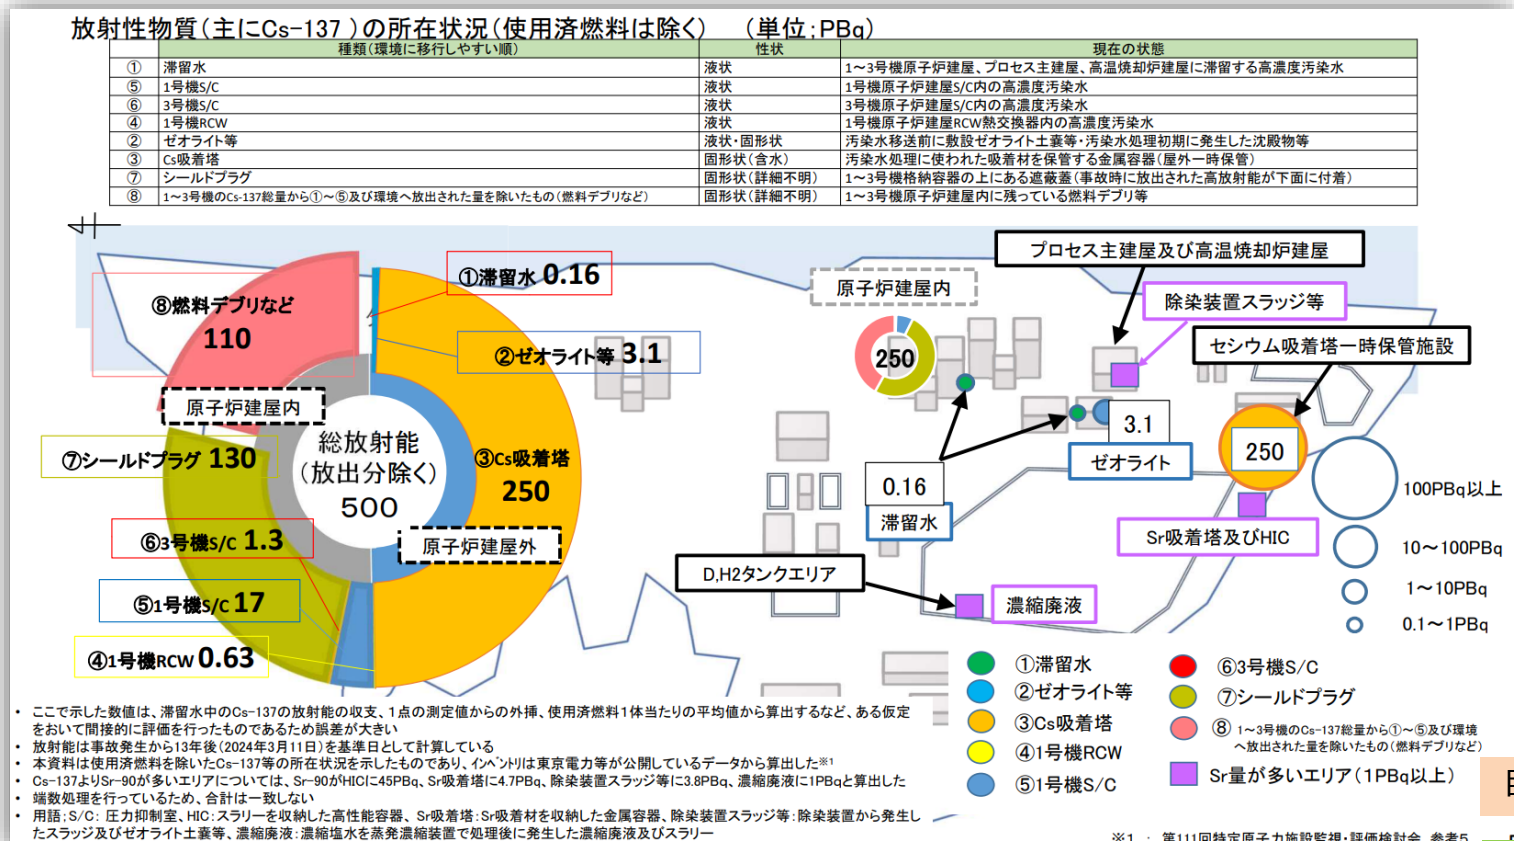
放射性物質（主にCs-137）の所在状況（使用済燃料は除く）　（単位：PBq）

| | 種類（環境に移行しやすい順） | 性状 | 現在の状態 |
|---|---|---|---|
| ① | 滞留水 | 液状 | 1～3号機原子炉建屋、プロセス主建屋、高温焼却炉建屋に滞留する高濃度汚染水 |
| ⑤ | 1号機S/C | 液状 | 1号機原子炉建屋S/C内の高濃度汚染水 |
| ⑥ | 3号機S/C | 液状 | 3号機原子炉建屋S/C内の高濃度汚染水 |
| ④ | 1号機RCW | 液状 | 1号機原子炉建屋RCW熱交換器内の高濃度汚染水 |
| ② | ゼオライト等 | 液状・固形状 | 汚染水移送前に敷設ゼオライト土嚢等・汚染水処理初期に発生した沈殿物等 |
| ③ | Cs吸着塔 | 固形状（含水） | 汚染水処理に使われた吸着材を保管する金属容器（屋外一時保管） |
| ⑦ | シールドプラグ | 固形状（詳細不明） | 1～3号機格納容器の上にある遮蔽蓋（事故時に放出された高放射能が下面に付着） |
| ⑧ | 1～3号機のCs-137総量から①～⑤及び環境へ放出された量を除いたもの（燃料デブリなど） | 固形状（詳細不明） | 1～3号機原子炉建屋内に残っている燃料デブリ等 |

⑧燃料デブリなど 110
①滞留水 0.16
②ゼオライト等 3.1
原子炉建屋内
総放射能（放出分除く）500
③Cs吸着塔 250
⑦シールドプラグ 130
⑥3号機S/C 1.3
原子炉建屋外
⑤1号機S/C 17
④1号機RCW 0.63

プロセス主建屋及び高温焼却炉建屋
原子炉建屋内
除染装置スラッジ等
セシウム吸着塔一時保管施設
250
3.1
ゼオライト
250
0.16
滞留水
100PBq以上
10～100PBq
1～10PBq
0.1～1PBq
Sr吸着塔及びHIC
D,H2タンクエリア
濃縮廃液

①滞留水
②ゼオライト等
③Cs吸着塔
④1号機RCW
⑤1号機S/C
⑥3号機S/C
⑦シールドプラグ
⑧ 1～3号機のCs-137総量から①～⑤及び環境へ放出された量を除いたもの（燃料デブリなど）
Sr量が多いエリア（1PBq以上）

• ここで示した数値は、滞留水中のCs-137の放射能の収支、1点の測定値からの外挿、使用済燃料1体当たりの平均値から算出するなど、ある仮定をおいて間接的に評価を行ったものであるため誤差が大きい
• 放射能は事故発生から13年後（2024年3月11日）を基準日として計算している
• 本資料は使用済燃料を除いたCs-137等の所在状況を示したものであり、インベントリは東京電力等が公開しているデータから算出した※1
• Cs-137よりSr-90が多いエリアについては、Sr-90がHICに45PBq、Sr吸着塔に4.7PBq、除染装置スラッジ等に3.8PBq、濃縮廃液に1PBqと算出した
• 端数処理を行っているため、合計は一致しない
• 用語：S/C：圧力抑制室、HIC：スラリーを収納した高性能容器、Sr吸着塔：Sr吸着材を収納した金属容器、除染装置スラッジ等：除染装置から発生したスラッジ及びゼオライト土嚢等、濃縮廃液：濃縮塩水を蒸発濃縮装置で処理後に発生した濃縮廃液及びスラリー

※1　第111回特定原子力施設監視・評価検討会　参考5